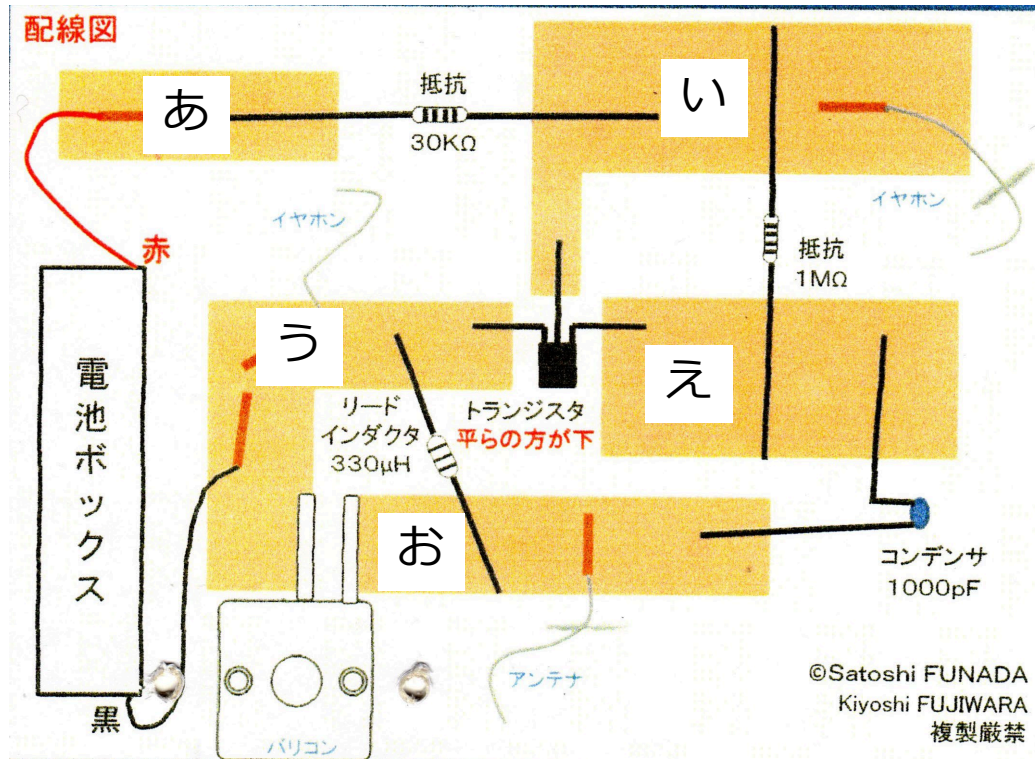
配線図

あ

抵抗
30KΩ

い

イヤホン

イヤホン

抵抗
1MΩ

赤

電池ボックス

う

リード
インダクタ
330μH

トランジスタ
平らの方が下

え

お

コンデンサ
1000pF

アンテナ

黒

バリコン

©Satoshi FUNADA
Kiyoshi FUJIWARA
複製厳禁